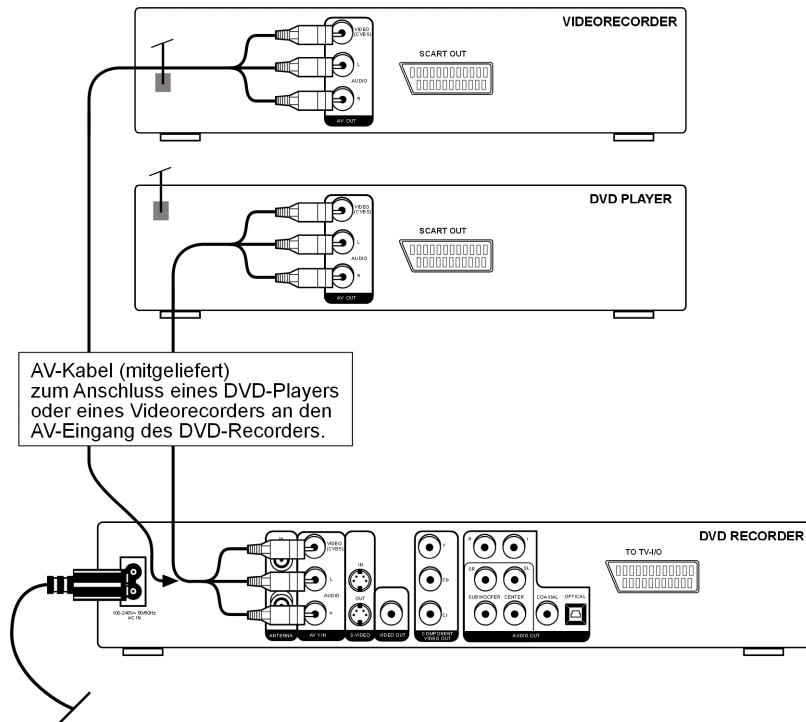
VIDEORECORDER

VIDEO (CVBS)
L
AUDIO
R
AV OUT

SCART OUT

DVD PLAYER

VIDEO (CVBS)
L
AUDIO
R
AV OUT

SCART OUT

AV-Kabel (mitgeliefert) zum Anschluss eines DVD-Players oder eines Videorecorders an den AV-Eingang des DVD-Recorders.

DVD RECORDER

100-240V~ 50/60Hz AC IN

ANTENNA
VIDEO (CVBS)
L
AUDIO
R
AV 1 IN

IN
OUT
S-VIDEO

VIDEO OUT

Y
Cb
Cr
COMPONENT VIDEO OUT

SR
SL
SUBWOOFER
CENTER
COAXIAL
OPTICAL
AUDIO OUT

TO TV-I/O